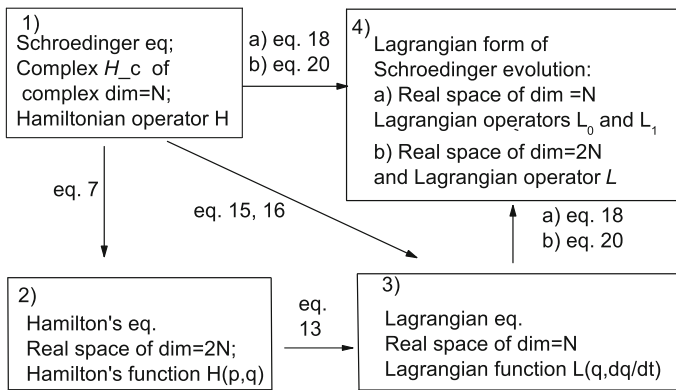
1)
Schroedinger eq;
Complex $H\_c$ of complex dim=N;
Hamiltonian operator H

a) eq. 18
b) eq. 20

4)
Lagrangian form of Schroedinger evolution:
a) Real space of dim =N
Lagrangian operators $L_0$ and $L_1$
b) Real space of dim=2N
and Lagrangian operator $L$

eq. 7

eq. 15, 16

a) eq. 18
b) eq. 20

2)
Hamilton's eq.
Real space of dim=2N;
Hamilton's function H(p,q)

eq. 13

3)
Lagrangian eq.
Real space of dim=N
Lagrangian function L(q,dq/dt)